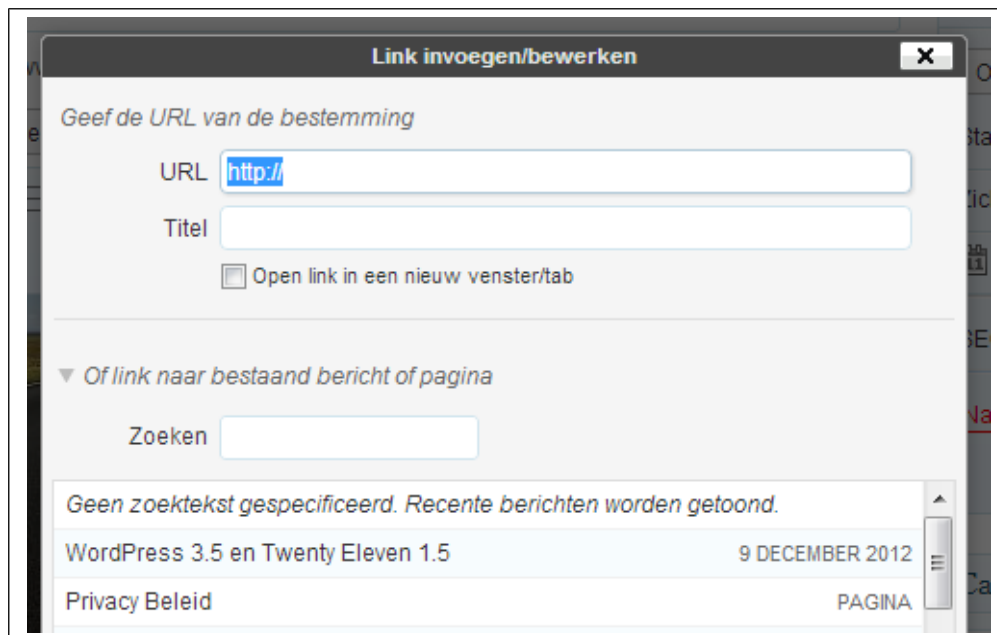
Link invoegen/bewerken

Geef de URL van de bestemming

URL http://

Titel

Open link in een nieuw venster/tab

Of link naar bestaand bericht of pagina

Zoeken

Geen zoektekst gespecificeerd. Recente berichten worden getoond.

WordPress 3.5 en Twenty Eleven 1.5 9 DECEMBER 2012

Privacy Beleid PAGINA